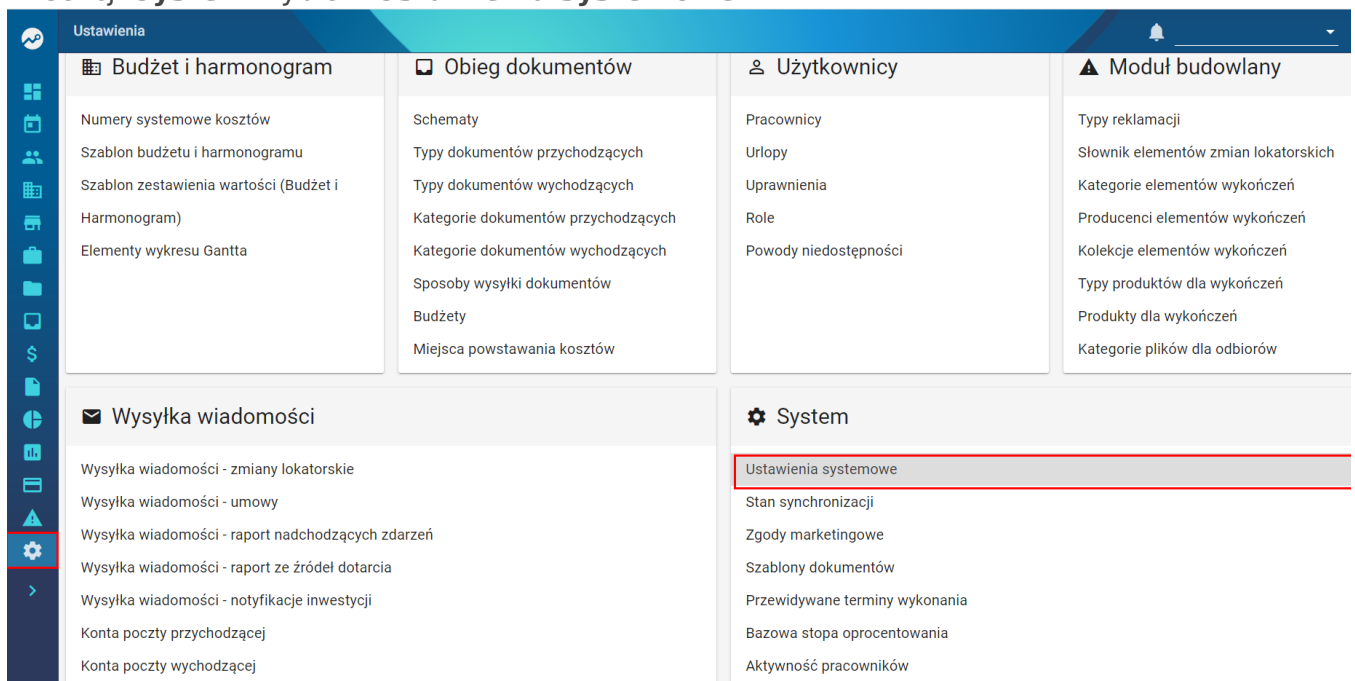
Ustawienia

Budżet i harmonogram

Numery systemowe kosztów
Szablon budżetu i harmonogramu
Szablon zestawienia wartości (Budżet i Harmonogram)
Elementy wykresu Gantta

Obieg dokumentów

Schematy
Typy dokumentów przychodzących
Typy dokumentów wychodzących
Kategorie dokumentów przychodzących
Kategorie dokumentów wychodzących
Sposoby wysyłki dokumentów
Budżety
Miejsca powstawania kosztów

Użytkownicy

Pracownicy
Urlopy
Uprawnienia
Role
Powody niedostępności

Moduł budowlany

Typy reklamacji
Słownik elementów zmian lokatorskich
Kategorie elementów wykończeń
Producenci elementów wykończeń
Kolekcje elementów wykończeń
Typy produktów dla wykończeń
Produkty dla wykończeń
Kategorie plików dla odbiorów

Wysyłka wiadomości

Wysyłka wiadomości - zmiany lokatorskie
Wysyłka wiadomości - umowy
Wysyłka wiadomości - raport nadchodzących zdarzeń
Wysyłka wiadomości - raport ze źródeł dotarcia
Wysyłka wiadomości - notyfikacje inwestycji
Konta poczty przychodzącej
Konta poczty wychodzącej

System

Ustawienia systemowe
Stan synchronizacji
Zgody marketingowe
Szablony dokumentów
Przewidywane terminy wykonania
Bazowa stopa oprocentowania
Aktywność pracowników